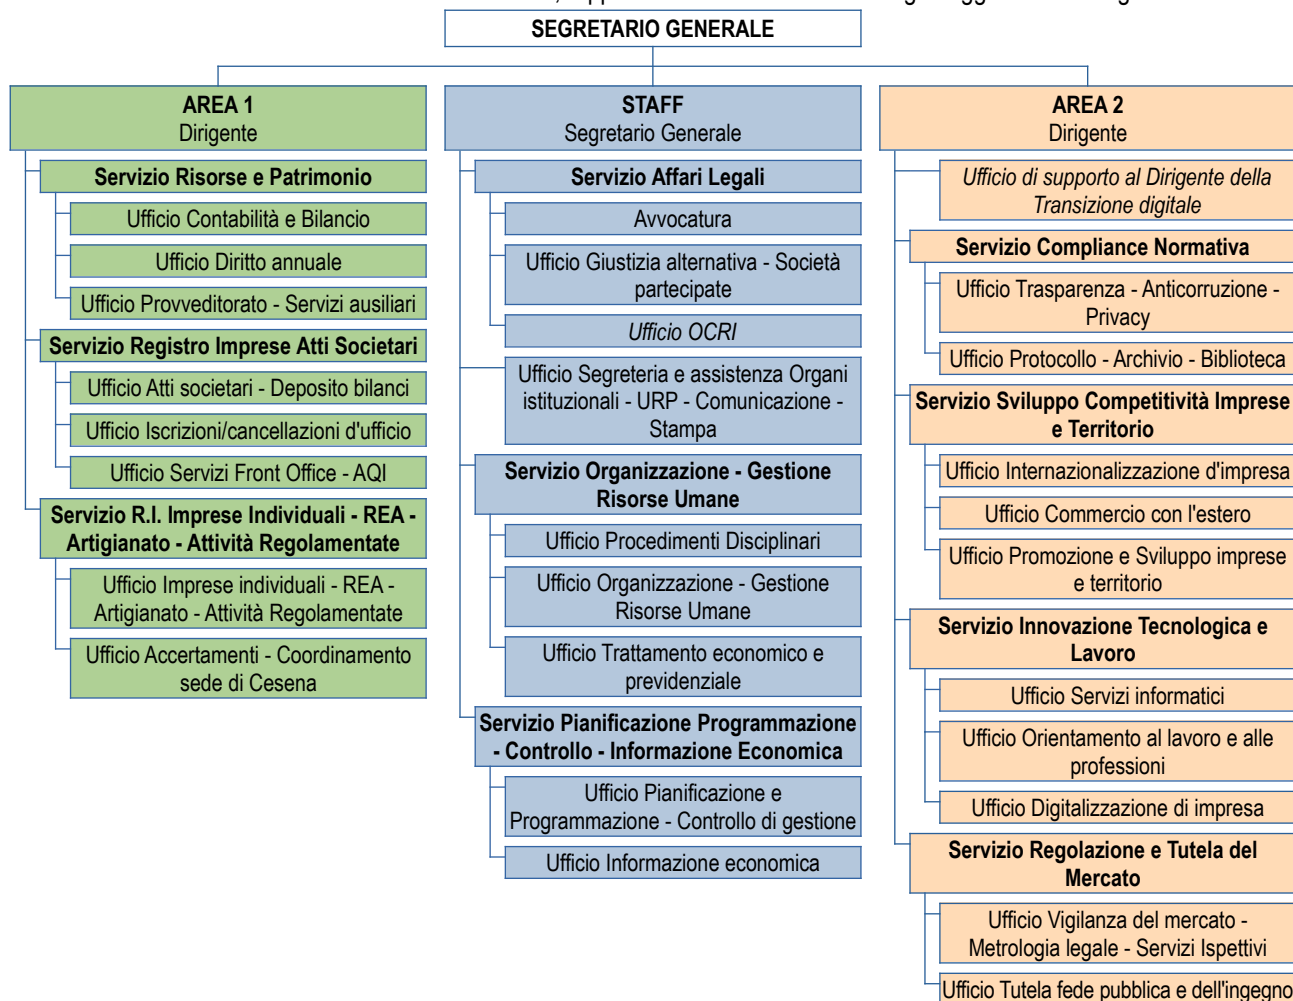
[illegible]

SEGRETARIO GENERALE

AREA 1
Dirigente

Servizio Risorse e Patrimonio

Ufficio Contabilità e Bilancio

Ufficio Diritto annuale

Ufficio Provveditorato - Servizi ausiliari

Servizio Registro Imprese Atti Societari

Ufficio Atti societari - Deposito bilanci

Ufficio Iscrizioni/cancellazioni d'ufficio

Ufficio Servizi Front Office - AQI

Servizio R.I. Imprese Individuali - REA - Artigianato - Attività Regolamentate

Ufficio Imprese individuali - REA - Artigianato - Attività Regolamentate

Ufficio Accertamenti - Coordinamento sede di Cesena

STAFF
Segretario Generale

Servizio Affari Legali

Avvocatura

Ufficio Giustizia alternativa - Società partecipate

Ufficio OCRI

Ufficio Segreteria e assistenza Organi istituzionali - URP - Comunicazione - Stampa

Servizio Organizzazione - Gestione Risorse Umane

Ufficio Procedimenti Disciplinari

Ufficio Organizzazione - Gestione Risorse Umane

Ufficio Trattamento economico e previdenziale

Servizio Pianificazione Programmazione - Controllo - Informazione Economica

Ufficio Pianificazione e Programmazione - Controllo di gestione

Ufficio Informazione economica

AREA 2
Dirigente

Ufficio di supporto al Dirigente della Transizione digitale

Servizio Compliance Normativa

Ufficio Trasparenza - Anticorruzione - Privacy

Ufficio Protocollo - Archivio - Biblioteca

Servizio Sviluppo Competitività Imprese e Territorio

Ufficio Internazionalizzazione d'impresa

Ufficio Commercio con l'estero

Ufficio Promozione e Sviluppo imprese e territorio

Servizio Innovazione Tecnologica e Lavoro

Ufficio Servizi informatici

Ufficio Orientamento al lavoro e alle professioni

Ufficio Digitalizzazione di impresa

Servizio Regolazione e Tutela del Mercato

Ufficio Vigilanza del mercato - Metrologia legale - Servizi Ispettivi

Ufficio Tutela fede pubblica e dell'ingegno